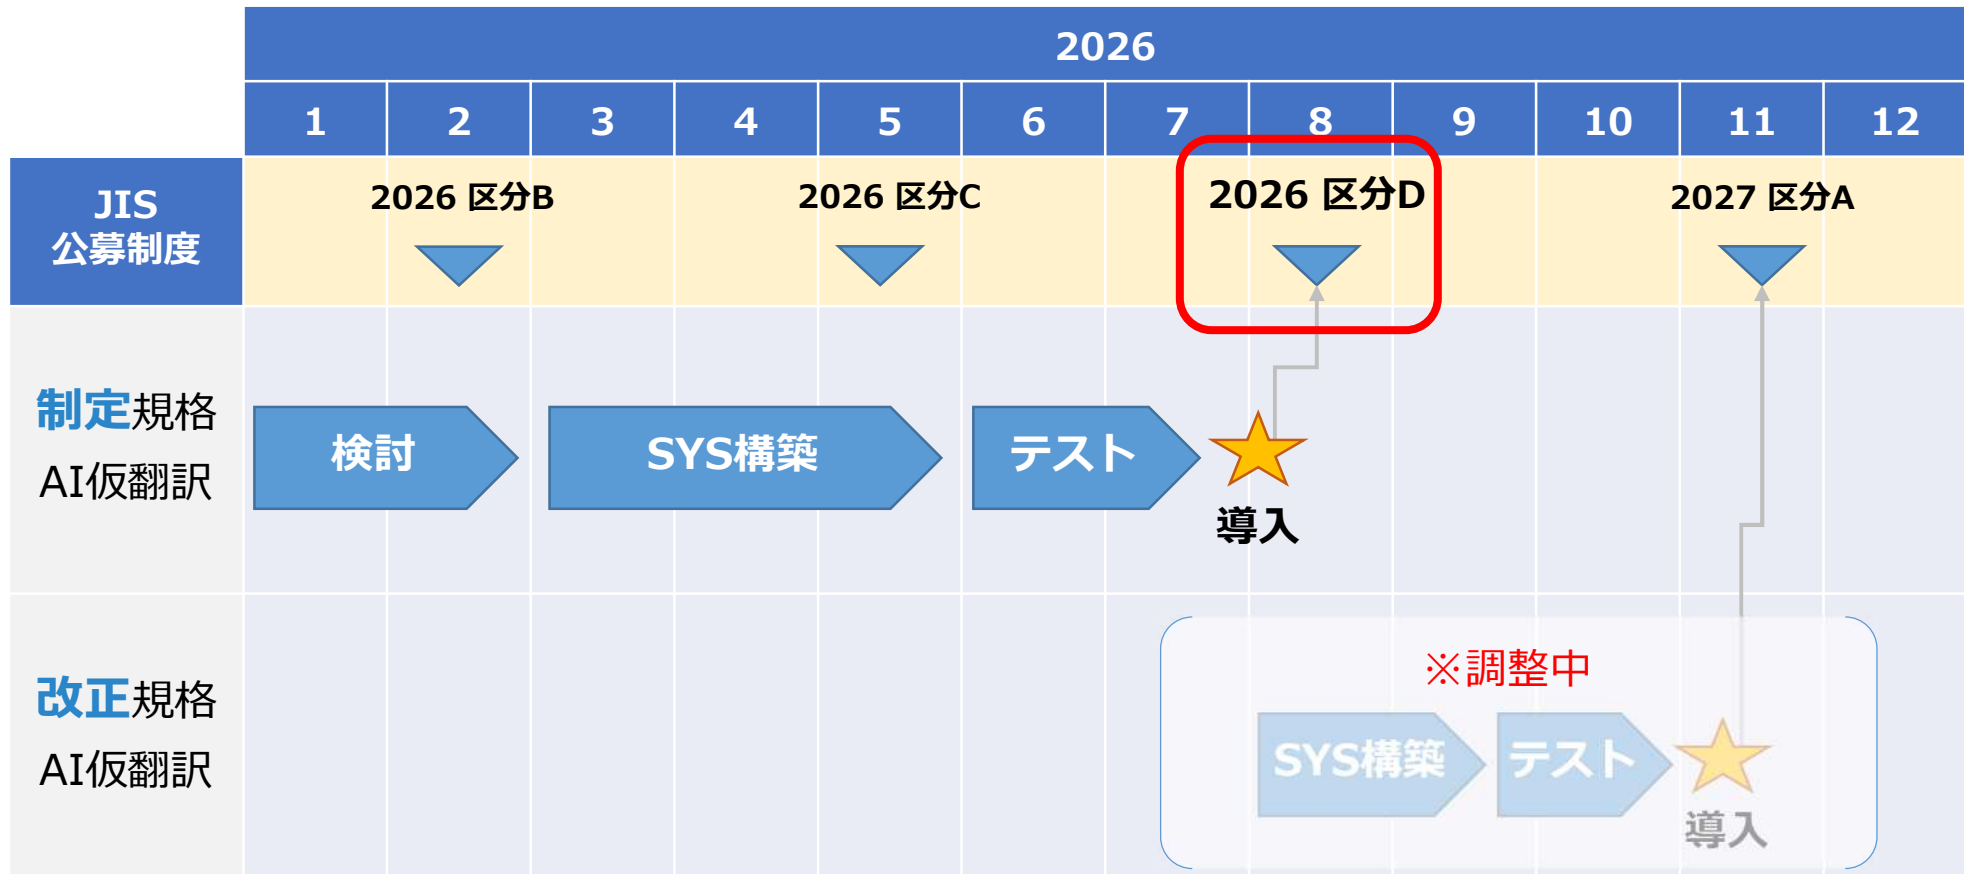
2026

| | 1 | 2 | 3 | 4 | 5 | 6 | 7 | 8 | 9 | 10 | 11 | 12 |
|---|---|---|---|---|---|---|---|---|---|---|---|---|
| JIS 公募制度 | 2026 区分B | | | 2026 区分C | | | | 2026 区分D | | | 2027 区分A | |

制定規格 AI仮翻訳

検討

SYS構築

テスト

導入

改正規格 AI仮翻訳

※調整中

SYS構築

テスト

導入